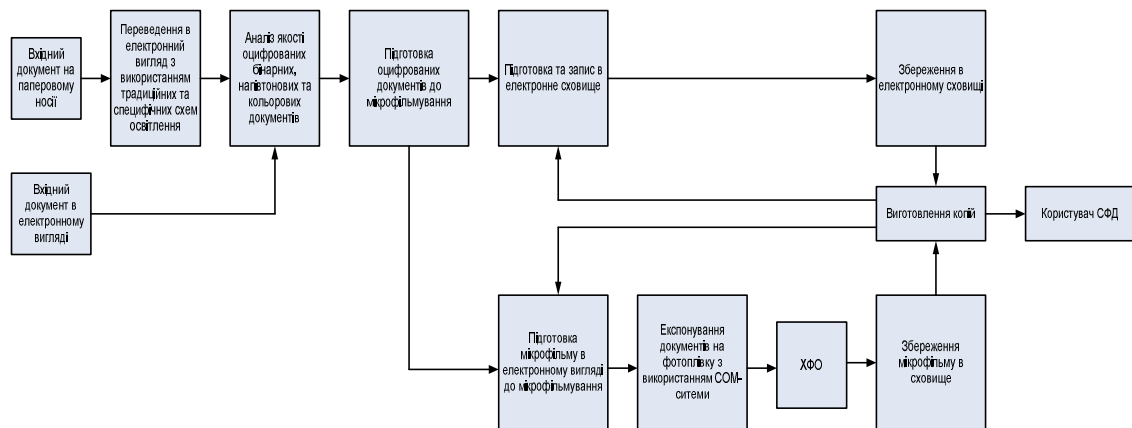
Вхідний документ на паперовому носії

Переведення в електронний вигляд з використанням традиційних та специфічних схем освітлення

Аналіз якості оцифрованих бінарних, напівтонових та кольорових документів

Підготовка оцифрованих документів до мікрофільмування

Підготовка та запис в електронне сховище

Збереження в електронному сховищі

Вхідний документ в електронному вигляді

Виготовлення копій

Користувач СФД

Підготовка мікрофільму в електронному вигляді до мікрофільмування

Експонування документів на фотоплівку з використанням COM-ситеми

ХФО

Збереження мікрофільму в сховище